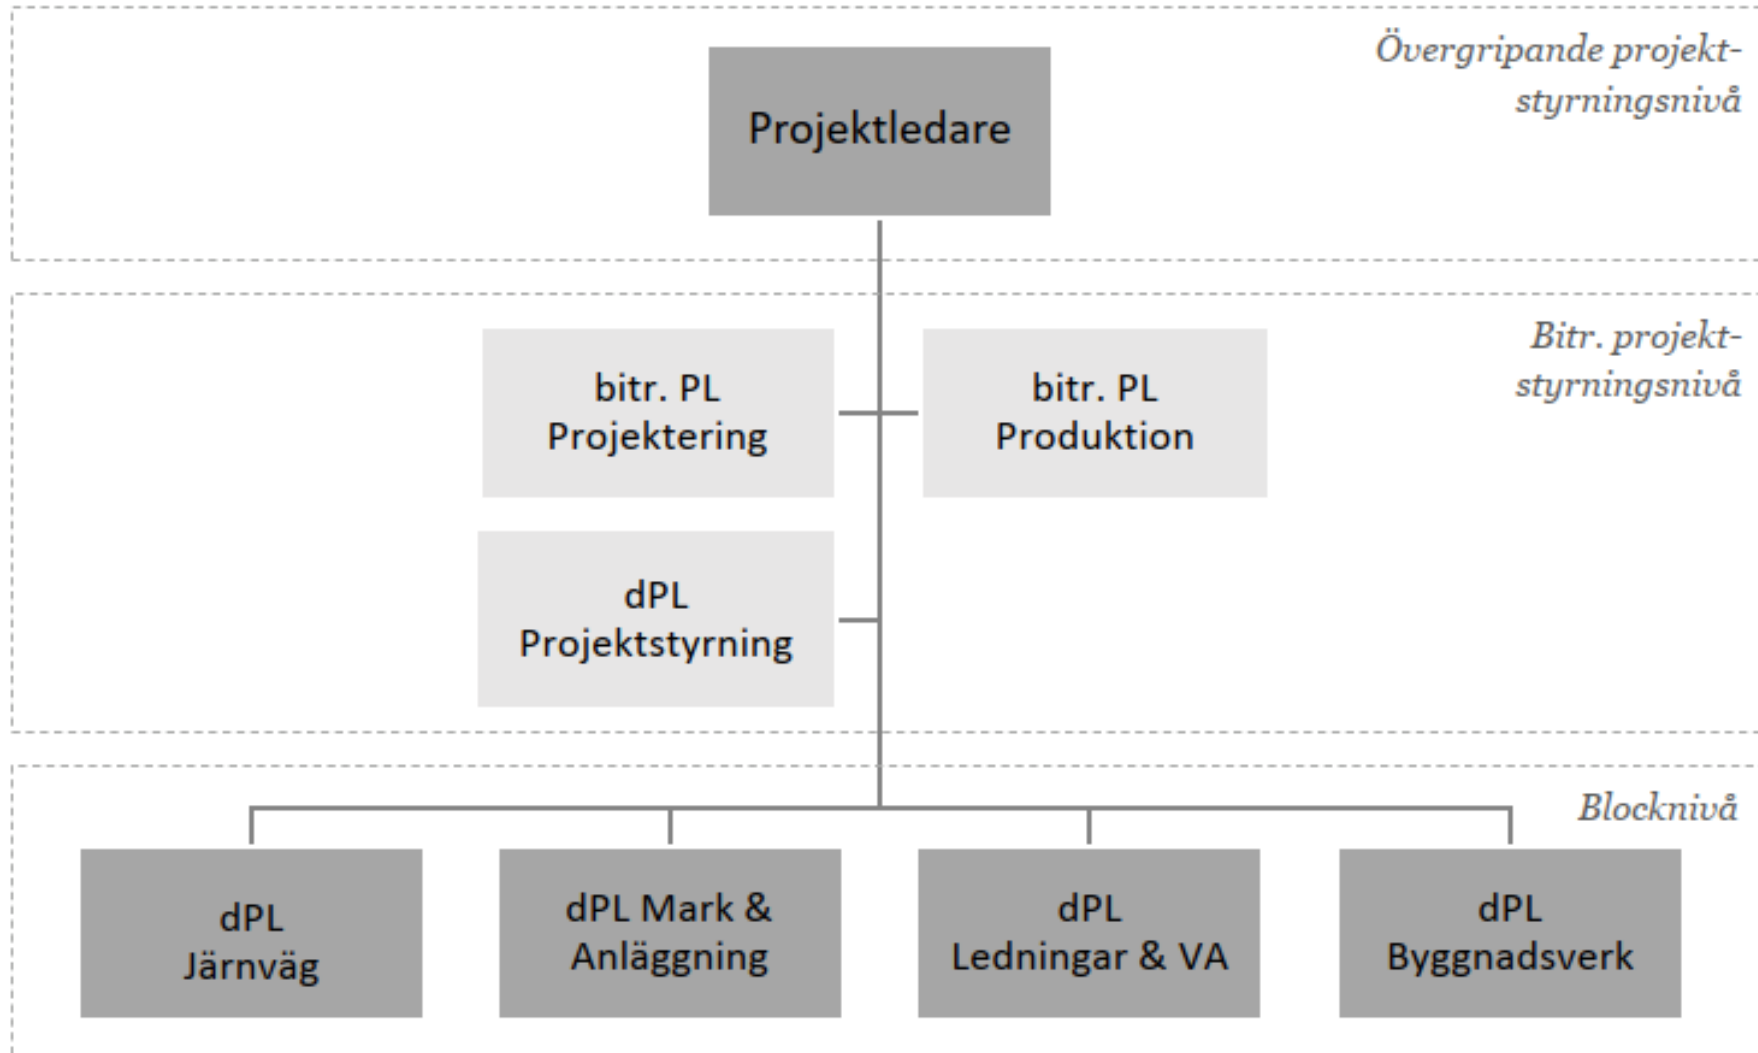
Övergripande projektstyrningsnivå

Projektledare

Bitr. projektstyrningsnivå

bitr. PL Projektering

bitr. PL Produktion

dPL Projektstyrning

Blocknivå

dPL Järnväg

dPL Mark & Anläggning

dPL Ledningar & VA

dPL Byggnadsverk